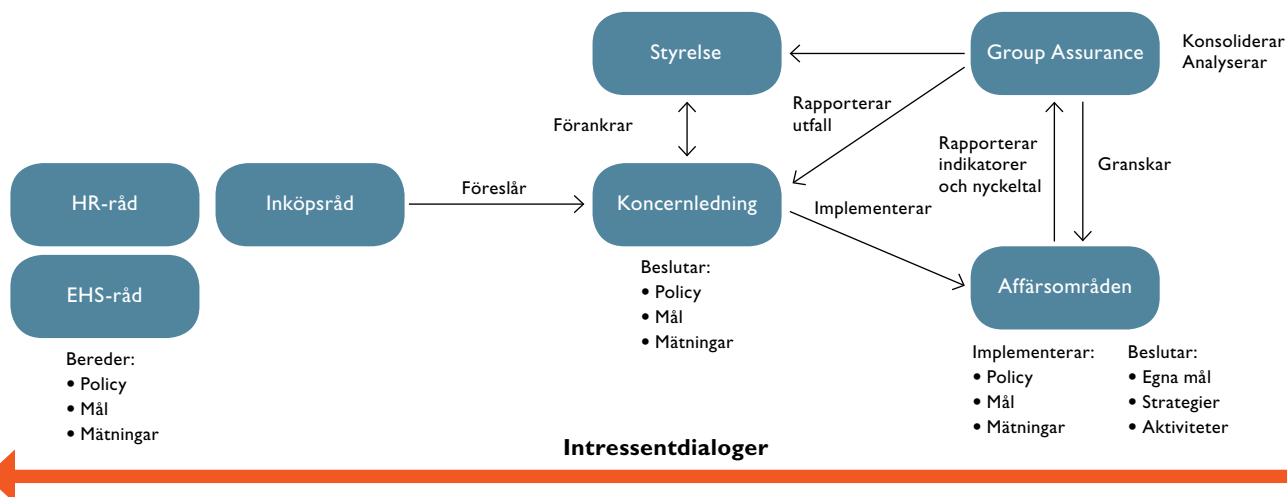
Styrelse

Group Assurance

Konsoliderar
Analyserar

Rapporterar utfall

Förankrar

Rapporterar indikatorer och nyckeltal

Granskar

HR-råd

Inköpsråd

Föreslår

Koncernledning

Implementerar

EHS-råd

Affärsområden

Bereder:
• Policy
• Mål
• Mätningar

Beslutar:
• Policy
• Mål
• Mätningar

Implementerar:
• Policy
• Mål
• Mätningar

Beslutar:
• Egna mål
• Strategier
• Aktiviteter

Intressentdialoger